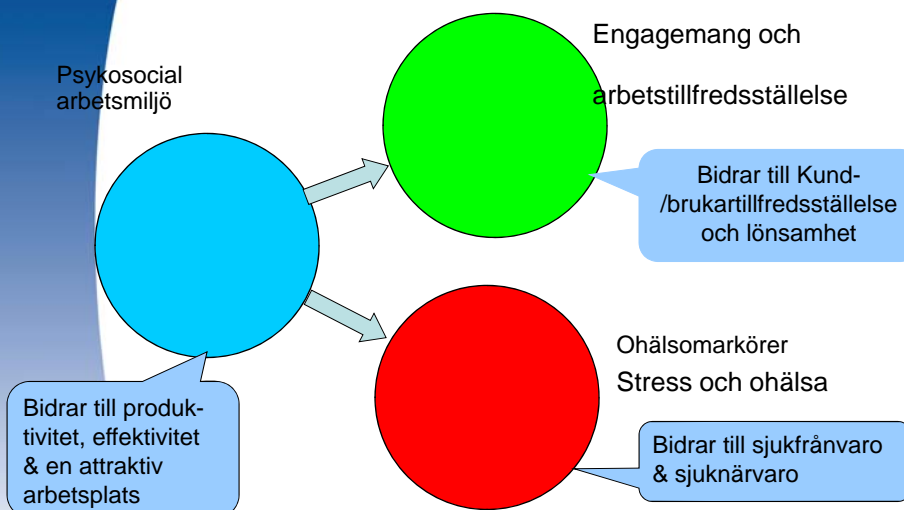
Psykosocial arbetsmiljö

Engagemang och

arbetstillfredsställelse

Bidrar till Kund- /brukartillfredsställelse och lönsamhet

Ohälsomarkörer

Stress och ohälsa

Bidrar till produktivitet, effektivitet & en attraktiv arbetsplats

Bidrar till sjukfrånvaro & sjuknärvaro